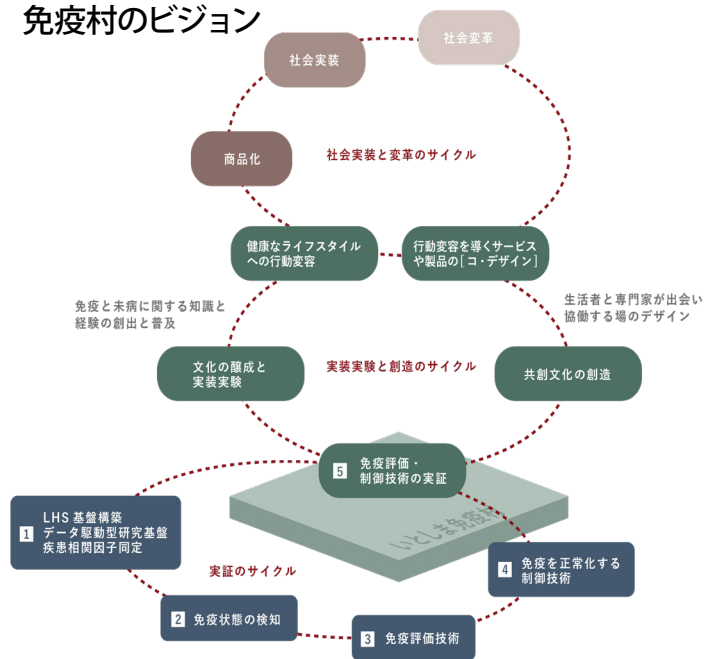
免疫村のビジョン

社会変革

社会実装

商品化

社会実装と変革のサイクル

健康なライフスタイルへの行動変容

行動変容を導くサービスや製品の[コ・デザイン]

免疫と未病に関する知識と経験の創出と普及

生活者と専門家が出会い協働する場のデザイン

文化の醸成と実装実験

実装実験と創造のサイクル

共創文化の創造

5 免疫評価・制御技術の実証

1 LHS 基盤構築 データ駆動型研究基盤 疾患相関因子同定

いとしま免疫

実証のサイクル

4 免疫を正常化する制御技術

2 免疫状態の検知

3 免疫評価技術